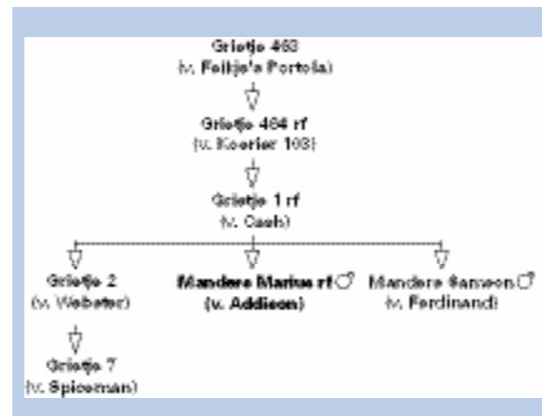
Grietje 463
(v. Feitje's Portola)

Grietje 464 rf
(v. Koerier 103)

Grietje 1 rf
(v. Cash)

Grietje 2
(v. Webster)

Grietje 7
(v. Spiceman)

Mandere Marius rf ♂
(v. Addison)

Mandere Samson ♂
(v. Ferdinand)